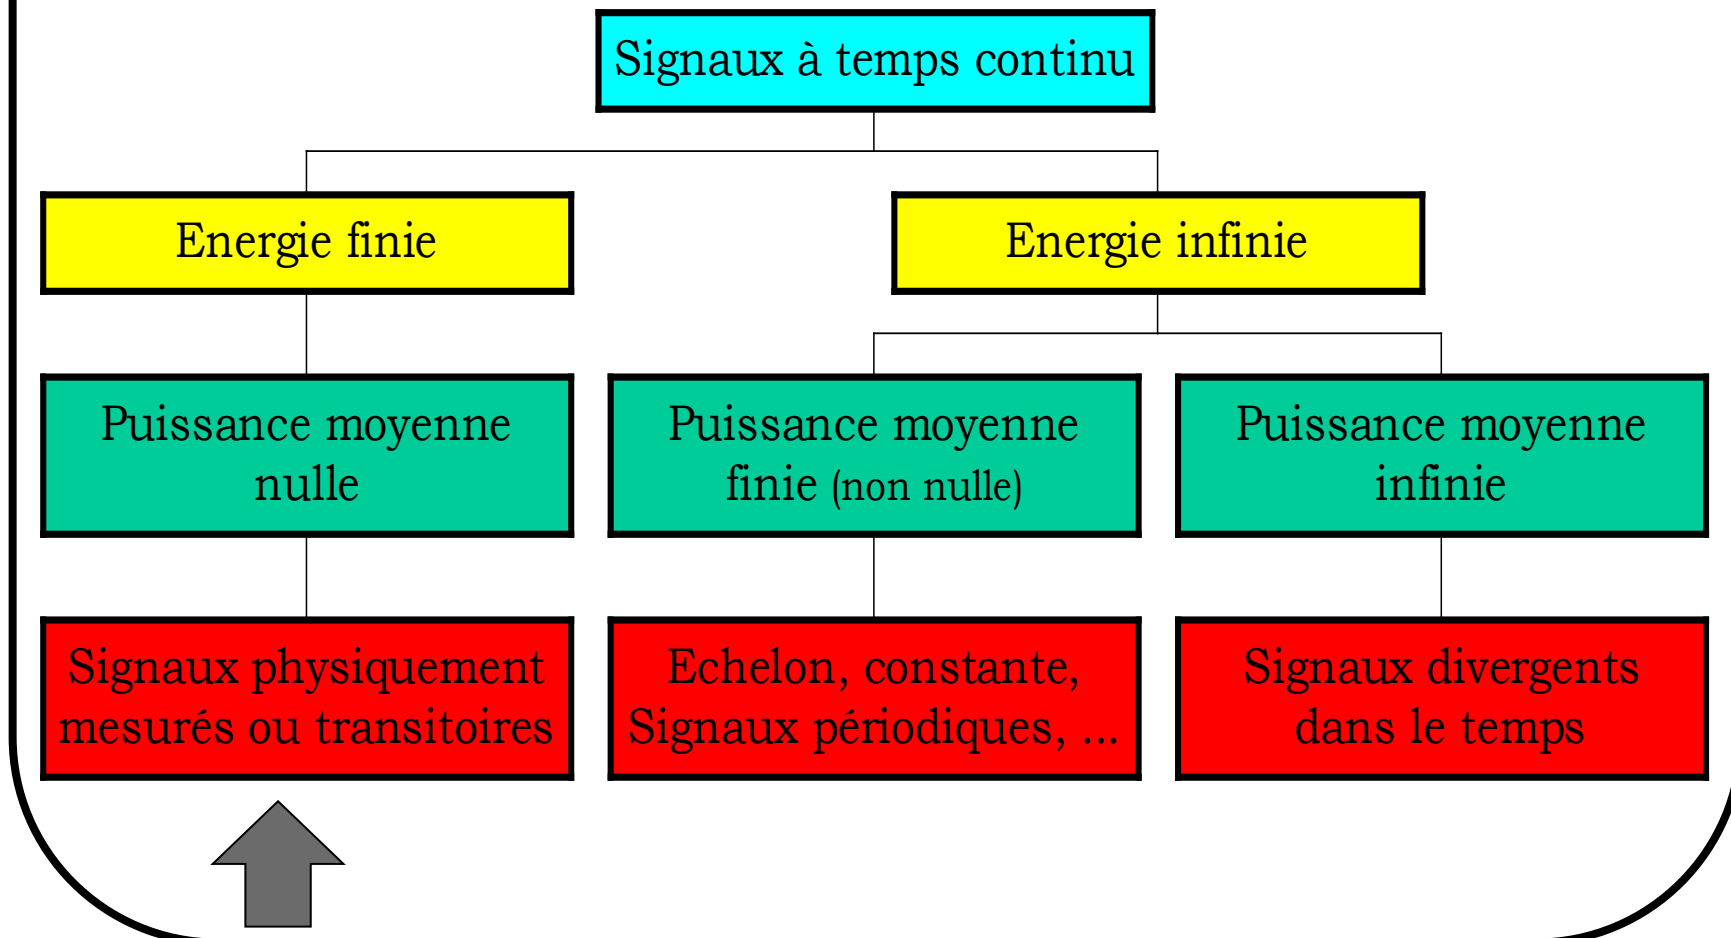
Signaux à temps continu

Energie finie

Energie infinie

Puissance moyenne nulle

Puissance moyenne finie (non nulle)

Puissance moyenne infinie

Signaux physiquement mesurés ou transitoires

Echelon, constante, Signaux périodiques, ...

Signaux divergents dans le temps